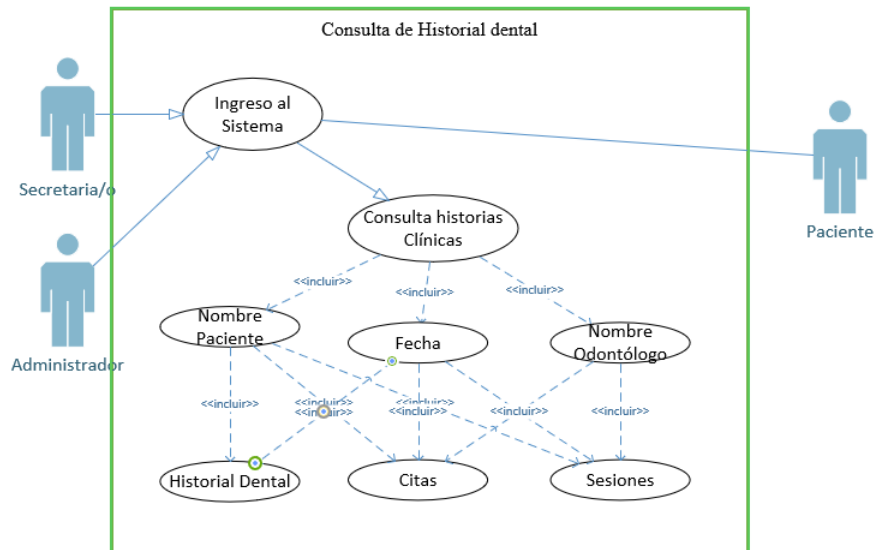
Consulta de Historial dental

Ingreso al Sistema

Secretaria/o

Administrador

Paciente

Consulta historias Clínicas

<<incluir>>

<<incluir>>

<<incluir>>

Nombre Paciente

Fecha

Nombre Odontólogo

<<incluir>>

<<incluir>>

<<incluir>>

<<incluir>>

<<incluir>>

<<incluir>>

<<incluir>>

Historial Dental

Citas

Sesiones